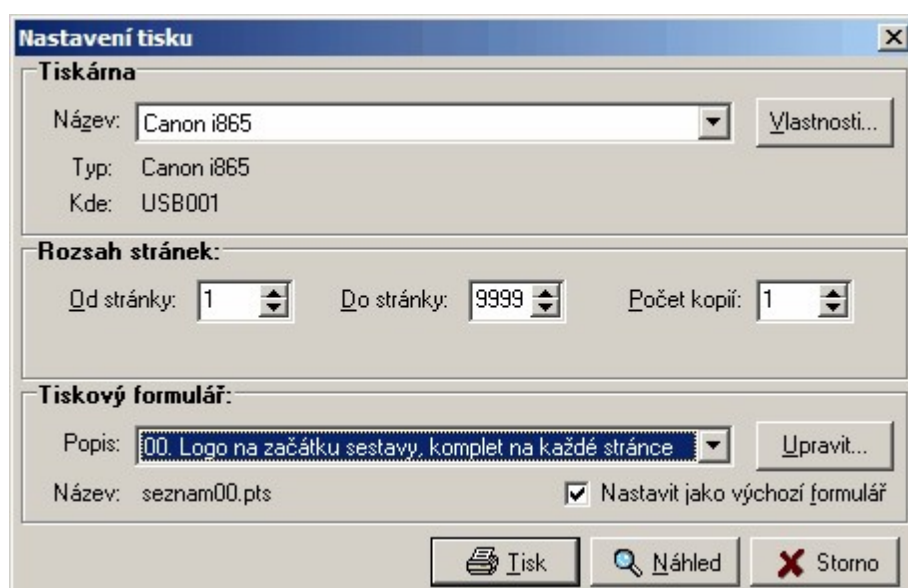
Nastavení tisku

Tiskárna

Název: Canon i865

Vlastnosti...

Typ: Canon i865

Kde: USB001

Rozsah stránek:

Od stránky: 1

Do stránky: 9999

Počet kopií: 1

Tiskový formulář:

Popis: 00. Logo na začátku sestavy, komplet na každé stránce

Upravit...

Název: seznam00.pts

Nastavit jako výchozí formulář

Tisk

Náhled

Storno